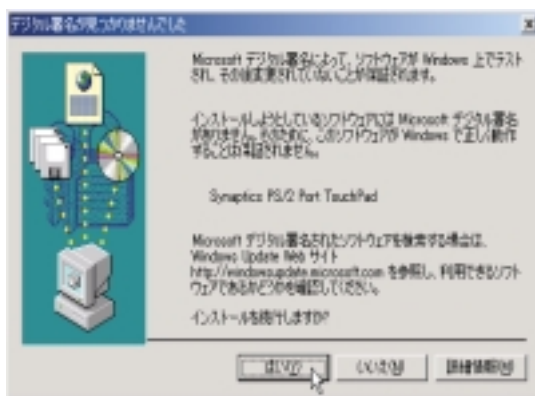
デジタル署名が見つかりませんでした

Microsoft デジタル署名によって、ソフトウェアが Windows 上でテストされ、その後変更されていないことが保証されます。

インストールしようとしているソフトウェアには Microsoft デジタル署名がありません。そのために、このソフトウェアが Windows で正しく動作することは保証されません。

Synaptics PS/2 Port TouchPad

Microsoft デジタル署名されたソフトウェアを検索する場合は、Windows Update Web サイト http://windowsupdate.microsoft.com を参照し、利用できるソフトウェアであるかどうかを確認してください。

インストールを続行しますか?

はい(Y)

いいえ(N)

詳細情報(M)